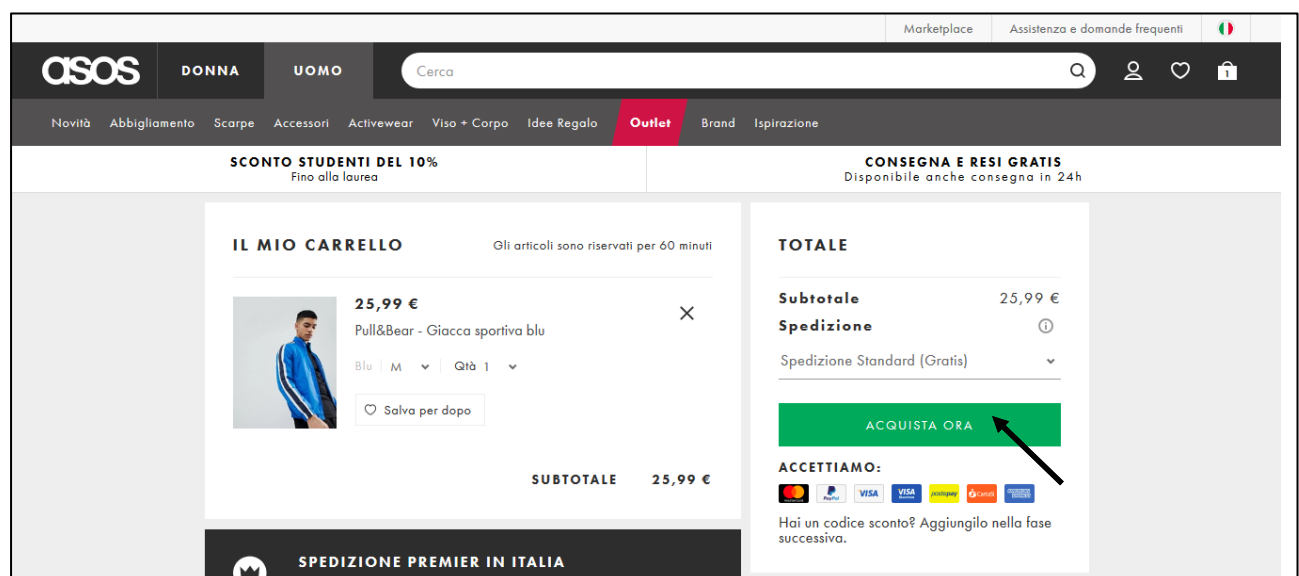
Marketplace | Assistenza e domande frequenti

asos DONNA UOMO Cerca

1

Novità Abbigliamento Scarpe Accessori Activewear Viso + Corpo Idee Regalo Outlet Brand Ispirazione

SCONTO STUDENTI DEL 10%
Fino alla laurea

CONSEGNA E RESI GRATIS
Disponibile anche consegna in 24h

IL MIO CARRELLO
Gli articoli sono riservati per 60 minuti

25,99 €
Pull&Bear - Giacca sportiva blu
Blu | M | Qtà 1
Salva per dopo

SUBTOTALE 25,99 €

SPEDIZIONE PREMIER IN ITALIA

TOTALE

Subtotale 25,99 €
Spedizione
Spedizione Standard (Gratis)

ACQUISTA ORA

ACCETTIAMO:

VISA VISA

Hai un codice sconto? Aggiungilo nella fase successiva.